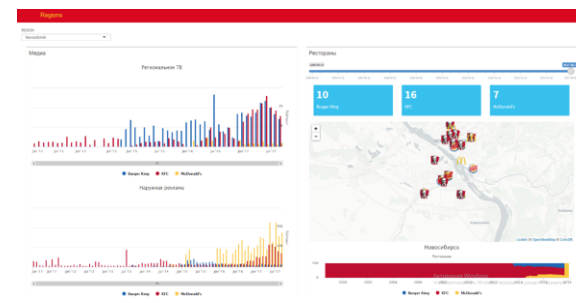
Regions

Регион
Новосибирск

Медиа

Региональное ТВ

Burger King KFC McDonald's

Наружная реклама

Burger King KFC McDonald's

Рестораны

10
Burger King

16
KFC

7
McDonalds

+
-

Leaflet | © OpenStreetMap © CartoDB

Новосибирск

Рестораны

Burger King KFC McDonald's

Активация Windows